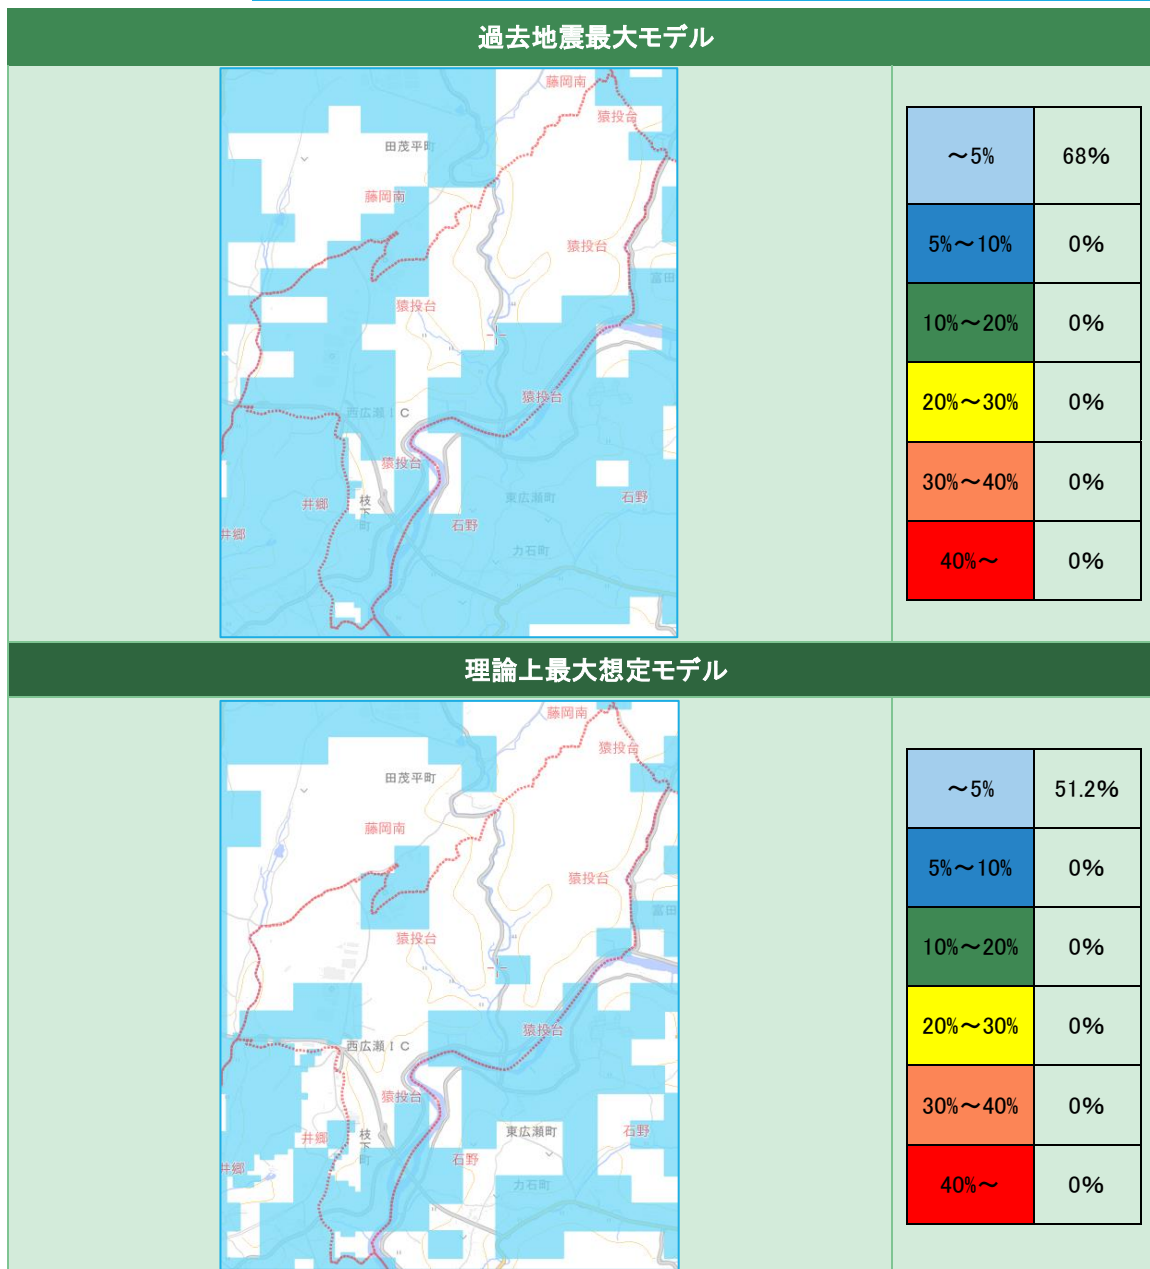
過去地震最大モデル

藤岡南
猿投台
田茂平町
藤岡南
猿投台
富田
猿投台
猿投台
西広瀬ＩＣ
猿投台
井郷
枝下町
東広瀬町
石野
石野
井郷
力石町

| ～5% | 68% |
|---|---|
| 5%～10% | 0% |
| 10%～20% | 0% |
| 20%～30% | 0% |
| 30%～40% | 0% |
| 40%～ | 0% |

理論上最大想定モデル

藤岡南
猿投台
田茂平町
藤岡南
猿投台
富田
猿投台
猿投台
西広瀬ＩＣ
猿投台
井郷
枝下町
東広瀬町
石野
石野
井郷
力石町

| ～5% | 51.2% |
|---|---|
| 5%～10% | 0% |
| 10%～20% | 0% |
| 20%～30% | 0% |
| 30%～40% | 0% |
| 40%～ | 0% |